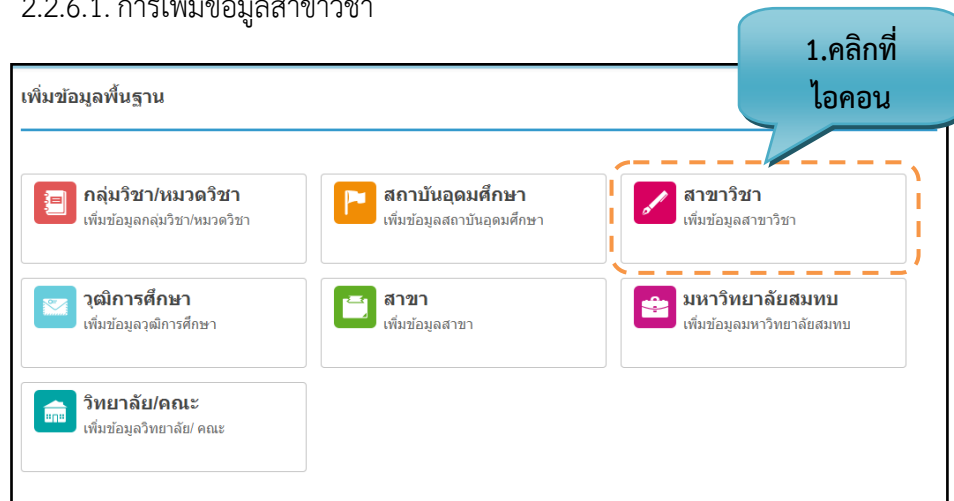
2.2.6.1. การเพิ่มข้อมูลสาขาวิชา

1.คลิกที่ไอคอน

เพิ่มข้อมูลพื้นฐาน

กลุ่มวิชา/หมวดวิชา
เพิ่มข้อมูลกลุ่มวิชา/หมวดวิชา

สถาบันอุดมศึกษา
เพิ่มข้อมูลสถาบันอุดมศึกษา

สาขาวิชา
เพิ่มข้อมูลสาขาวิชา

วุฒิการศึกษา
เพิ่มข้อมูลวุฒิการศึกษา

สาขา
เพิ่มข้อมูลสาขา

มหาวิทยาลัยสมทบ
เพิ่มข้อมูลมหาวิทยาลัยสมทบ

วิทยาลัย/คณะ
เพิ่มข้อมูลวิทยาลัย/ คณะ